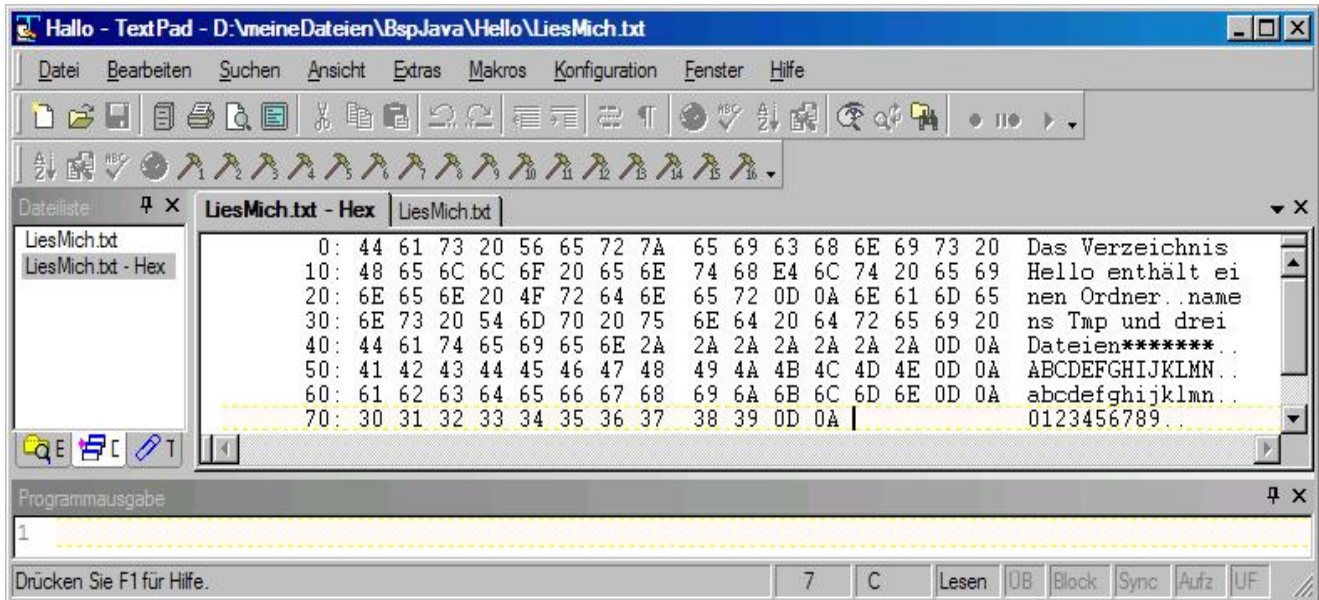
Hallo - TextPad - D:\meineDateien\BspJava\Hello\LiesMich.txt

Datei Bearbeiten Suchen Ansicht Extras Makros Konfiguration Fenster Hilfe

Dateiliste

LiesMich.txt
LiesMich.txt - Hex

LiesMich.txt - Hex | LiesMich.txt

| | | |
|---|---|---|
| 0: | 44 61 73 20 56 65 72 7A 65 69 63 68 6E 69 73 20 | Das Verzeichnis |
| 10: | 48 65 6C 6C 6F 20 65 6E 74 68 E4 6C 74 20 65 69 | Hello enthält ei |
| 20: | 6E 65 6E 20 4F 72 64 6E 65 72 0D 0A 6E 61 6D 65 | nen Ordner..name |
| 30: | 6E 73 20 54 6D 70 20 75 6E 64 20 64 72 65 69 20 | ns Tmp und drei |
| 40: | 44 61 74 65 69 65 6E 2A 2A 2A 2A 2A 2A 2A 0D 0A | Dateien*******.. |
| 50: | 41 42 43 44 45 46 47 48 49 4A 4B 4C 4D 4E 0D 0A | ABCDEFGHIJKLMN.. |
| 60: | 61 62 63 64 65 66 67 68 69 6A 6B 6C 6D 6E 0D 0A | abcdefghijklmn.. |
| 70: | 30 31 32 33 34 35 36 37 38 39 0D 0A | 0123456789.. |

Programmausgabe

1

Drücken Sie F1 für Hilfe. 7 C Lesen ÜB Block Sync Aufz UF